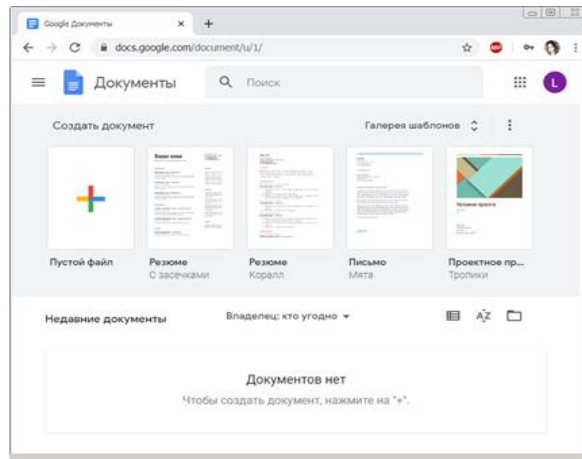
Google Документы ×
docs.google.com/document/u/1/

Документы
Поиск

L

Создать документ
Галерея шаблонов

Пустой файл
Резюме
С засечками
Резюме
Коралл
Письмо
Мята
Проектное пр...
Тропики

Недавние документы
Владелец: кто угодно
AZ

Документов нет
Чтобы создать документ, нажмите на "+".